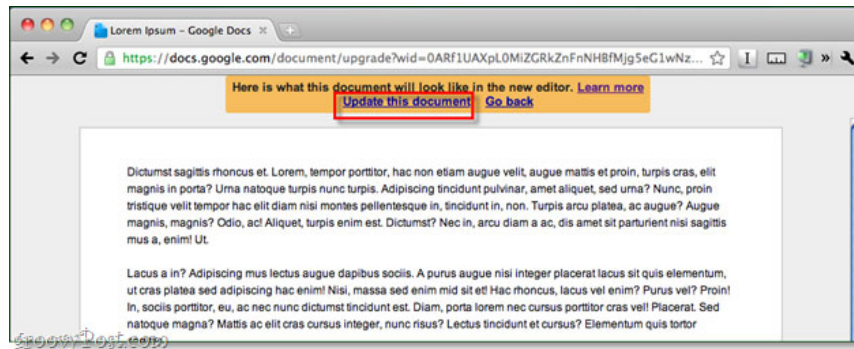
Lorem Ipsum – Google Docs

https://docs.google.com/document/upgrade?wid=0ARf1UAXpL0MiZGRkZnFnNHBfMjg5eG1wNz...

Here is what this document will look like in the new editor. Learn more
Update this document Go back

Dictumst sagittis rhoncus et. Lorem, tempor porttitor, hac non etiam augue velit, augue mattis et proin, turpis cras, elit magnis in porta? Urna natoque turpis nunc turpis. Adipiscing tincidunt pulvinar, amet aliquet, sed urna? Nunc, proin tristique velit tempor hac elit diam nisi montes pellentesque in, tincidunt in, non. Turpis arcu platea, ac augue? Augue magnis, magnis? Odio, ac! Aliquet, turpis enim est. Dictumst? Nec in, arcu diam a ac, dis amet sit parturient nisi sagittis mus a, enim! Ut.

Lacus a in? Adipiscing mus lectus augue dapibus sociis. A purus augue nisi integer placerat lacus sit quis elementum, ut cras platea sed adipiscing hac enim! Nisi, massa sed enim mid sit et! Hac rhoncus, lacus vel enim? Purus vel? Proin! In, sociis porttitor, eu, ac nec nunc dictumst tincidunt est. Diam, porta lorem nec cursus porttitor cras vel! Placerat. Sed natoque magna? Mattis ac elit cras cursus integer, nunc risus? Lectus tincidunt et cursus? Elementum quis tortor

groovyPost.com